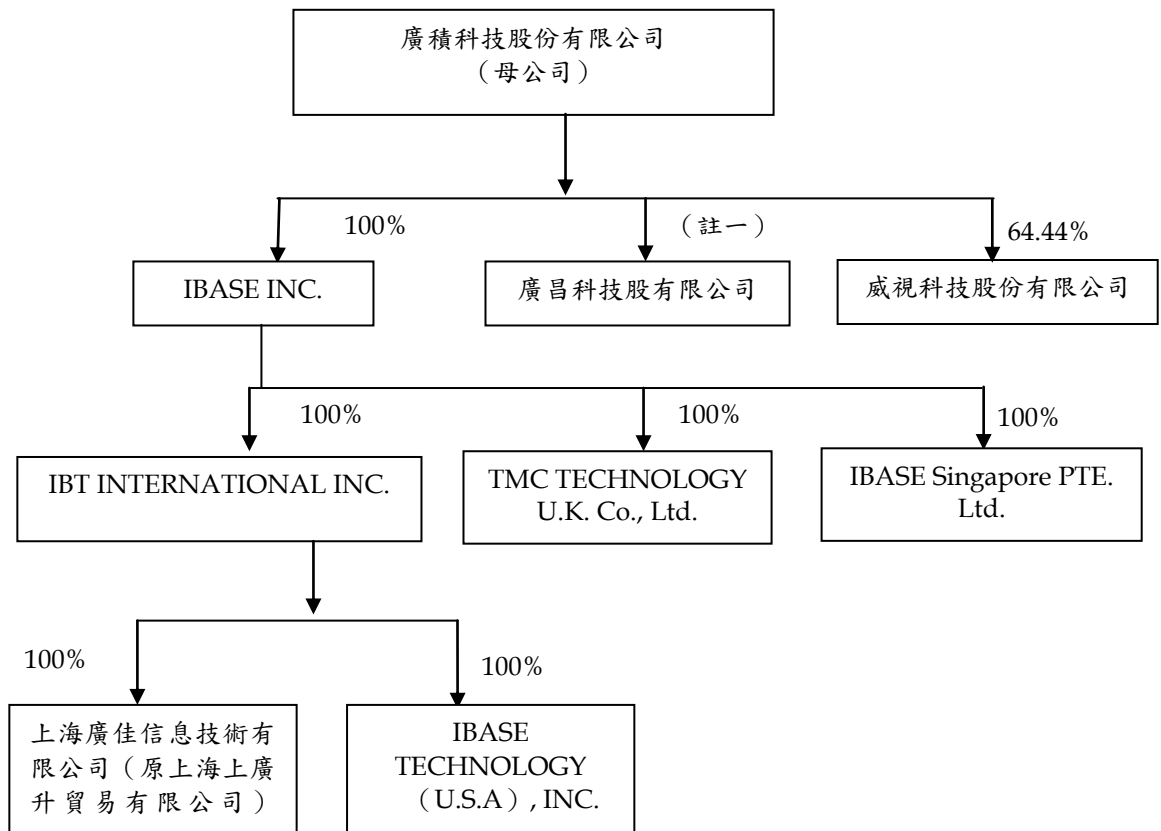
廣積科技股份有限公司
（母公司）

100%

（註一）

64.44%

IBASE INC.

廣昌科技股有限公司

威視科技股份有限公司

100%

100%

100%

IBT INTERNATIONAL INC.

TMC TECHNOLOGY U.K. Co., Ltd.

IBASE Singapore PTE. Ltd.

100%

100%

上海廣佳信息技術有限公司（原上海上廣升貿易有限公司）

IBASE TECHNOLOGY （U.S.A）, INC.